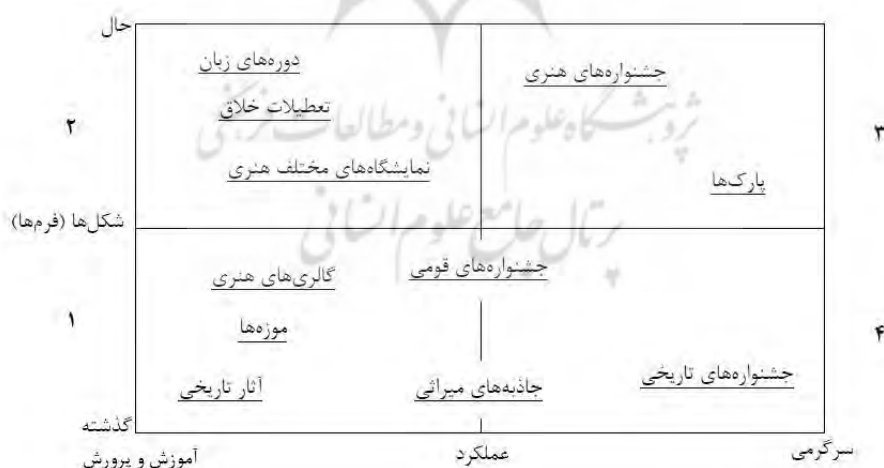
حال

دوره‌های زبان
تعطیلات خلاق
نمایشگاه‌های مختلف هنری

جشنواره‌های هنری
پارک‌ها

۲
۳

شکل‌ها (فرم‌ها)

گالری‌های هنری
موزه‌ها
آثار تاریخی

جشنواره‌های قومی
جاذبه‌های میراثی

جشنواره‌های تاریخی

۱
۴

گذشته

آموزش و پرورش
عملکرد
سرگرمی

پژوهشگاه علوم انسانی و مطالعات فرهنگی
پرتال جامع علوم انسانی